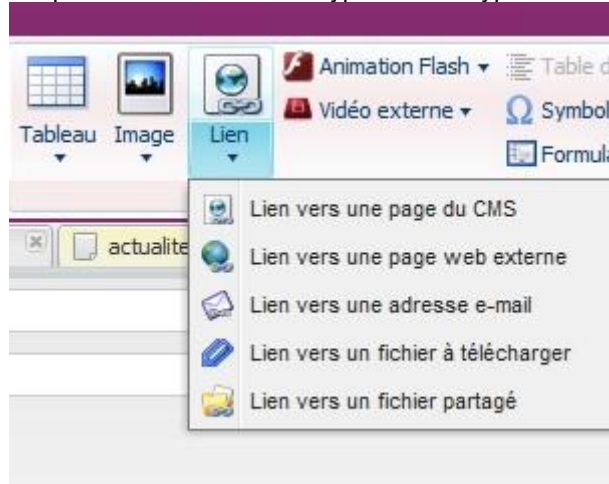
Tableau Image Lien

Animation Flash ▾
Vidéo externe ▾

Table d
Symbol
Formula

actualite

Lien vers une page du CMS
Lien vers une page web externe
Lien vers une adresse e-mail
Lien vers un fichier à télécharger
Lien vers un fichier partagé